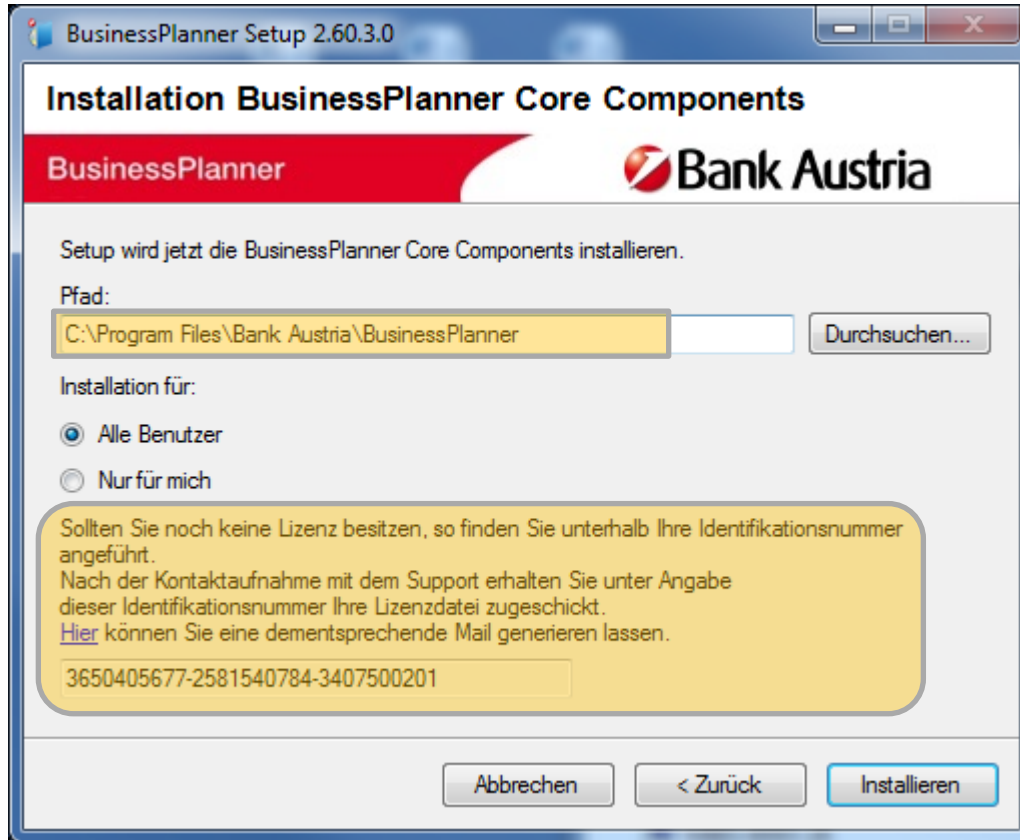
BusinessPlanner Setup 2.60.3.0

Installation BusinessPlanner Core Components

BusinessPlanner

Bank Austria

Setup wird jetzt die BusinessPlanner Core Components installieren.

Pfad:

C:\Program Files\Bank Austria\BusinessPlanner

Durchsuchen...

Installation für:

Alle Benutzer

Nur für mich

Sollten Sie noch keine Lizenz besitzen, so finden Sie unterhalb Ihre Identifikationsnummer angeführt.
Nach der Kontaktaufnahme mit dem Support erhalten Sie unter Angabe dieser Identifikationsnummer Ihre Lizenzdatei zugeschickt.
Hier können Sie eine dementsprechende Mail generieren lassen.

3650405677-2581540784-3407500201

Abbrechen

< Zurück

Installieren